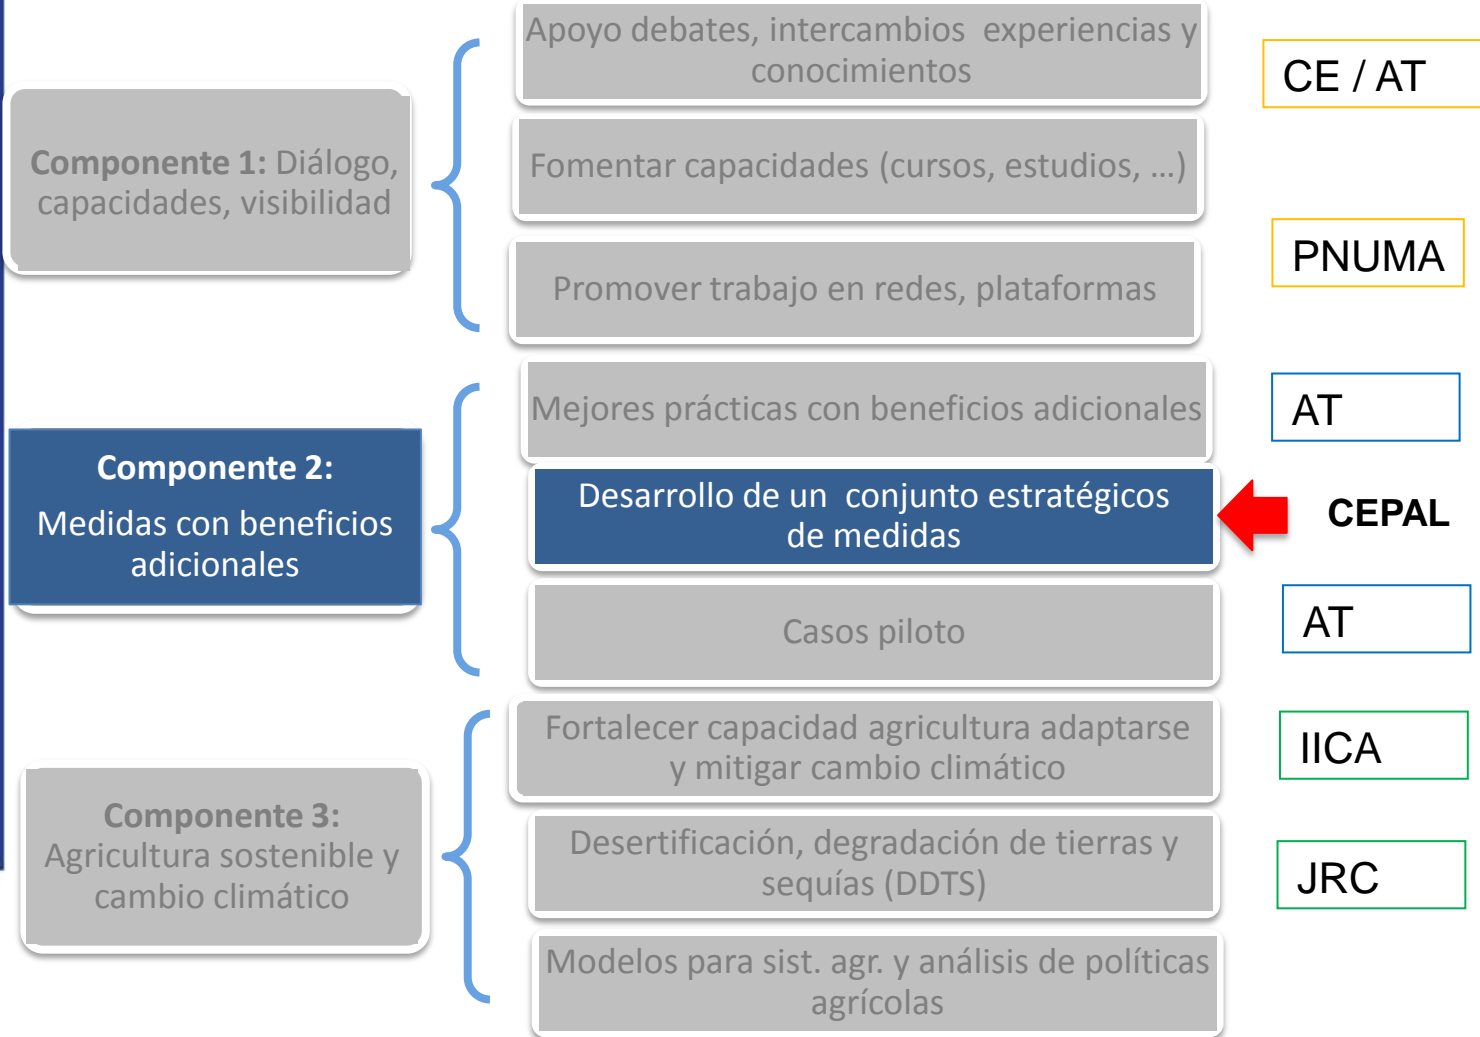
Componente 1: Diálogo, capacidades, visibilidad

Apoyo debates, intercambios experiencias y conocimientos

CE / AT

Fomentar capacidades (cursos, estudios, …)

Promover trabajo en redes, plataformas

PNUMA

Componente 2: Medidas con beneficios adicionales

Mejores prácticas con beneficios adicionales

AT

Desarrollo de un conjunto estratégicos de medidas

CEPAL

Casos piloto

AT

Componente 3: Agricultura sostenible y cambio climático

Fortalecer capacidad agricultura adaptarse y mitigar cambio climático

IICA

Desertificación, degradación de tierras y sequías (DDTS)

JRC

Modelos para sist. agr. y análisis de políticas agrícolas